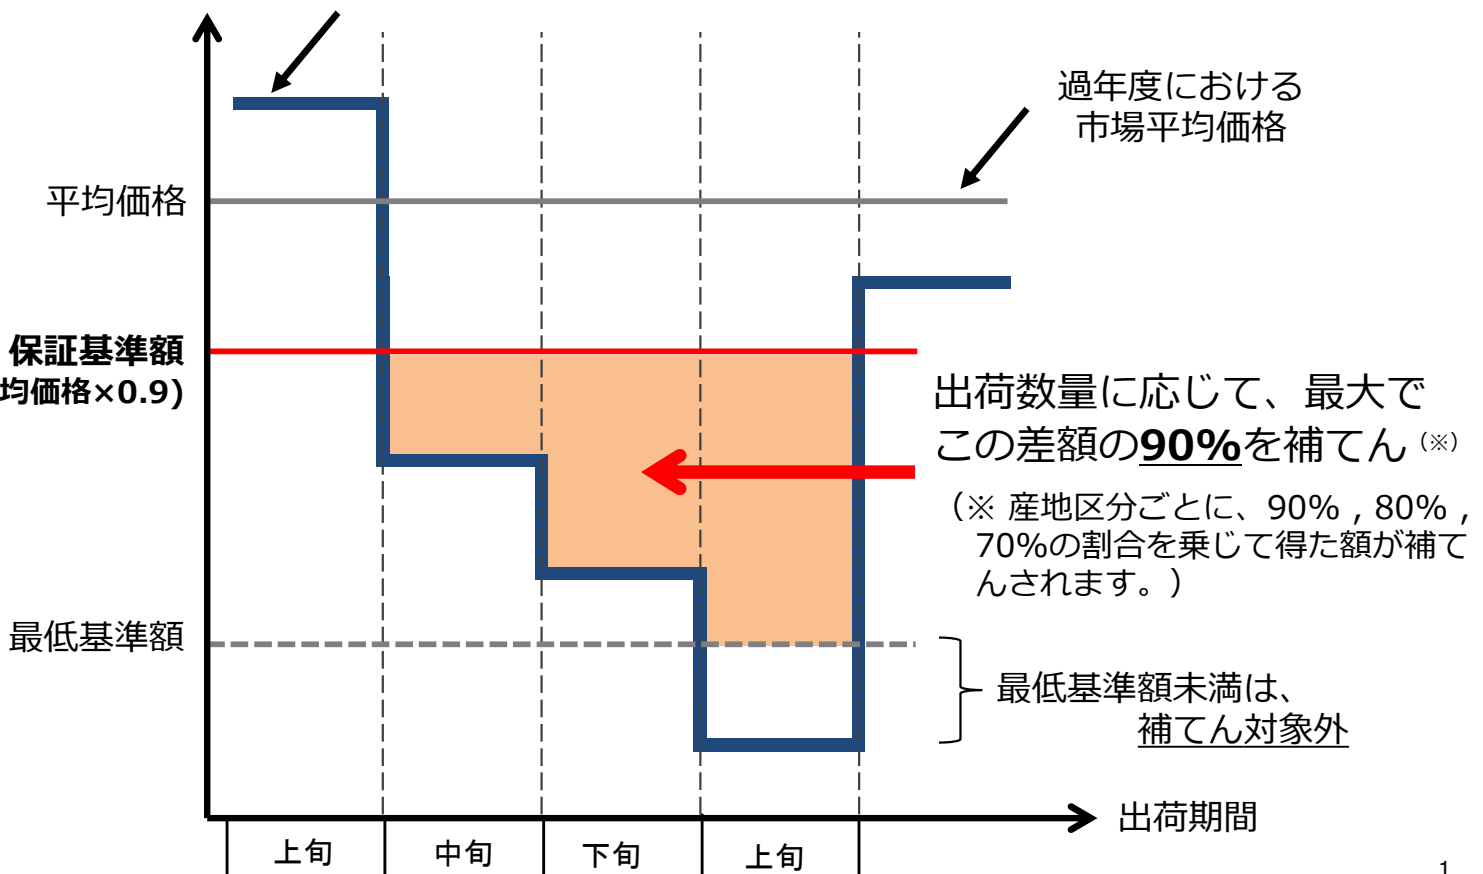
過年度における
市場平均価格

平均価格

保証基準額
均価格×0.9)

出荷数量に応じて、最大で
この差額の**90%**を補てん（※）

（※ 産地区分ごとに、90%，80%，
70%の割合を乗じて得た額が補て
んされます。）

最低基準額

最低基準額未満は、
補てん対象外

出荷期間

| 上旬 | 中旬 | 下旬 | 上旬 |
|---|---|---|---|

1